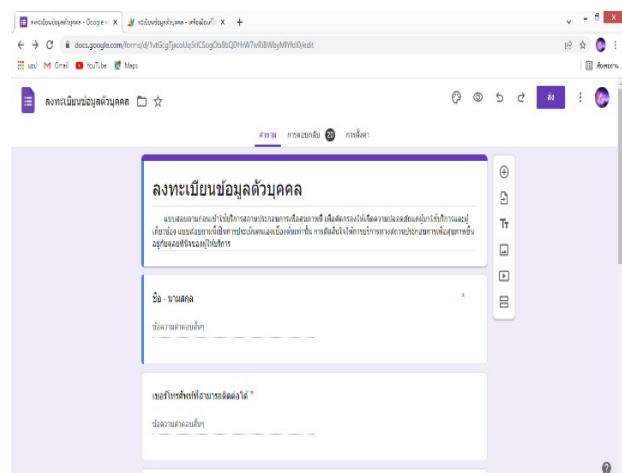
ลงทะเบียนข้อมูลส่วนบุคคล - Google ฟ × | ลงทะเบียนข้อมูลส่วนบุคคล - สร้างฟอร์ม × | +

docs.google.com/forms/d/1vtGcgTjxcoUq5rlCSogOis8bQDHW7vRiBWbyMlYklI0/edit

แอป Gmail YouTube Maps

รายการเรื่องรออ่าน

ลงทะเบียนข้อมูลตัวบุคคล

ส่ง

คำถาม การตอบกลับ 20 การตั้งค่า

ลงทะเบียนข้อมูลตัวบุคคล

แบบสอบถามก่อนเข้าใช้บริการสถานประกอบการเพื่อสุขภาพนี้ เพื่อคัดกรองให้เกิดความปลอดภัยแก่ผู้มาใช้บริการและผู้เกี่ยวข้อง แบบสอบถามนี้เป็นการประเมินตนเองเบื้องต้นเท่านั้น การตัดสินใจให้การบริการทางสถานประกอบการเพื่อสุขภาพขึ้นอยู่กับดุลยพินิจของผู้ให้บริการ

ชื่อ - นามสกุล *

ข้อความคำตอบสั้นๆ

เบอร์โทรศัพท์ที่สามารถติดต่อได้ *

ข้อความคำตอบสั้นๆ

Tт

?